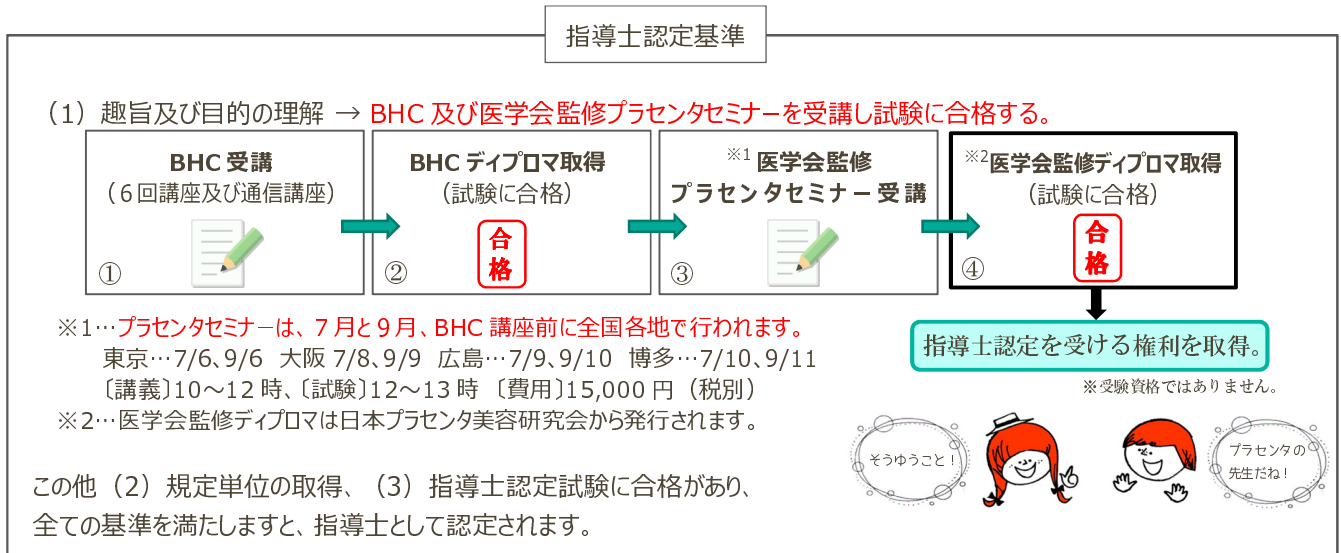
指導士認定基準

（1）趣旨及び目的の理解 → BHC 及び医学会監修プラセンタセミナーを受講し試験に合格する。

BHC 受講
（６回講座及び通信講座）
①

BHC ディプロマ取得
（試験に合格）
合格
②

※1 医学会監修
プラセンタセミナー受講
③

※2 医学会監修ディプロマ取得
（試験に合格）
合格
④

指導士認定を受ける権利を取得。
※受験資格ではありません。

※1…プラセンタセミナーは、７月と９月、BHC 講座前に全国各地で行われます。
東京…7/6、9/6　大阪 7/8、9/9　広島…7/9、9/10　博多…7/10、9/11
〔講義〕10～12 時、〔試験〕12～13 時 〔費用〕15,000 円（税別）
※2…医学会監修ディプロマは日本プラセンタ美容研究会から発行されます。

そうゆうこと！

プラセンタの先生だね！

この他（2）規定単位の取得、（3）指導士認定試験に合格があり、
全ての基準を満たしますと、指導士として認定されます。